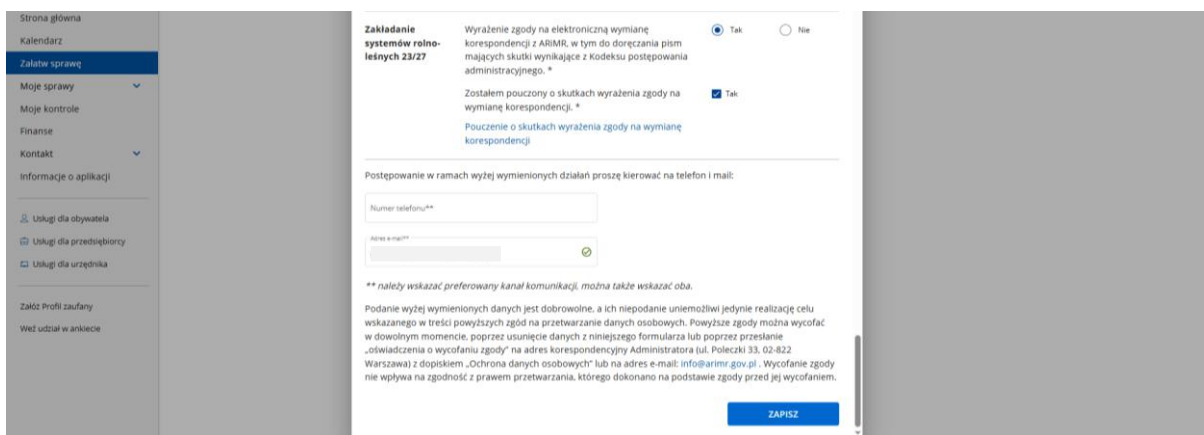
Strona główna
Kalendarz
Załatw sprawę
Moje sprawy
Moje kontrole
Finanse
Kontakt
Informacje o aplikacji

Usługi dla obywatela
Usługi dla przedsiębiorcy
Usługi dla urzędnika

Załóż Profil zaufany
Weź udział w ankiecie

Zakładanie systemów rolno-leśnych 23/27

Wyrażenie zgody na elektroniczną wymianę korespondencji z ARIMR, w tym do doręczania pism mających skutki wynikające z Kodeksu postępowania administracyjnego. *

Tak Nie

Zostałem pouczony o skutkach wyrażenia zgody na wymianę korespondencji. *

Tak

Pouczenie o skutkach wyrażenia zgody na wymianę korespondencji

Postępowanie w ramach wyżej wymienionych działań proszę kierować na telefon i mail:

Numer telefonu**

Adres e-mail**

** należy wskazać preferowany kanał komunikacji, można także wskazać oba.

Podanie wyżej wymienionych danych jest dobrowolne, a ich niepodanie uniemożliwi jedynie realizację celu wskazanego w treści powyższych zgód na przetwarzanie danych osobowych. Powyższe zgody można wycofać w dowolnym momencie, poprzez usunięcie danych z niniejszego formularza lub poprzez przesłanie „oświadczenia o wycofaniu zgody" na adres korespondencyjny Administratora (ul. Poleczki 33, 02-822 Warszawa) z dopiskiem „Ochrona danych osobowych" lub na adres e-mail: info@arimr.gov.pl . Wycofanie zgody nie wpływa na zgodność z prawem przetwarzania, którego dokonano na podstawie zgody przed jej wycofaniem.

ZAPISZ